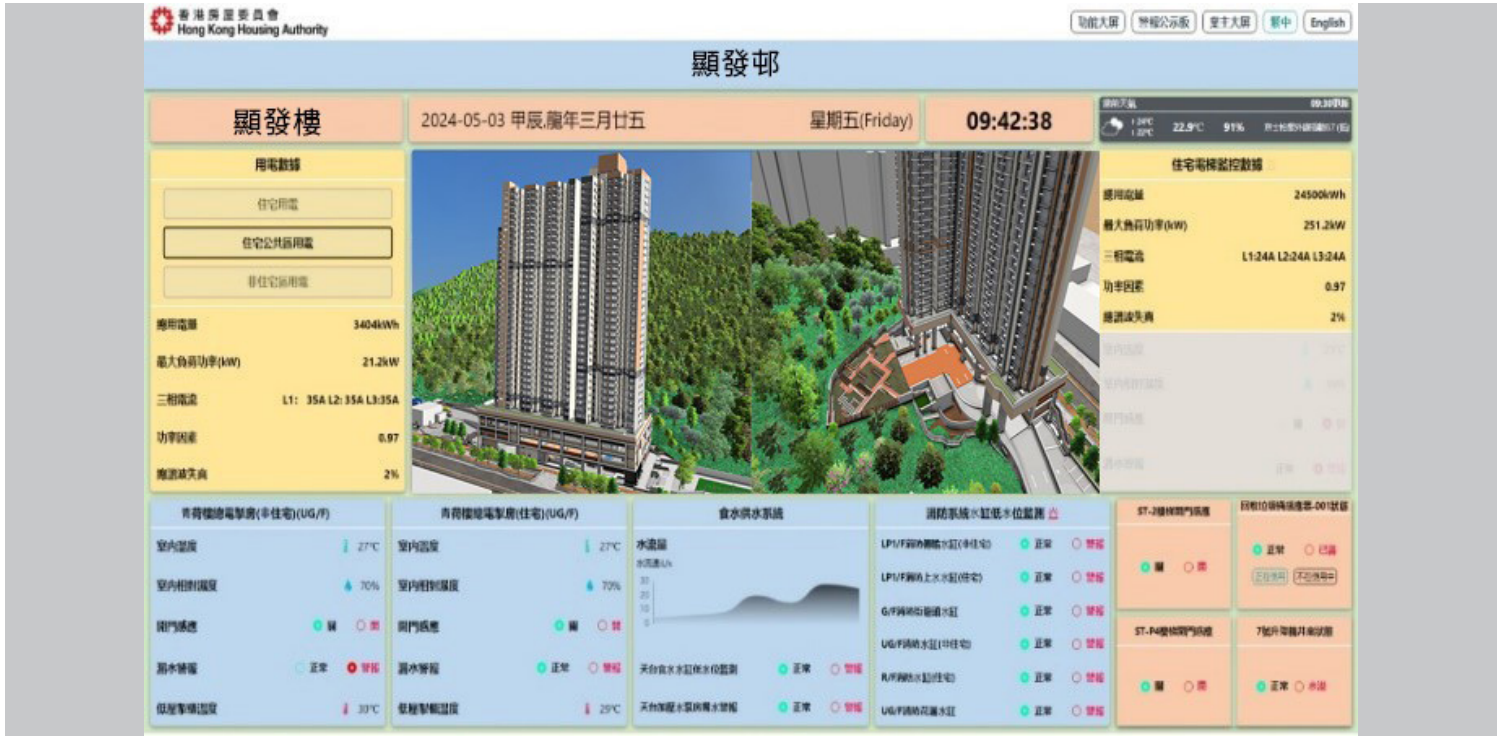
香港房屋委員會
Hong Kong Housing Authority

功能大屏 警報公示板 安主大屏 繁中 English

顯發邨

顯發樓

2024-05-03 甲辰.龍年三月廿五

星期五(Friday)

09:42:38

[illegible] 09:30 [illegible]
22.9°C 91%

用電數據

住宅用電

住宅公共區用電

非住宅區用電

總用電量 3404kWh

最大負荷功率(kW) 21.2kW

三相電流 L1: 35A L2: 35A L3:35A

功率因素 0.97

總諧波失真 2%

住宅電梯監控數據

總用電量 24500kWh

最大負荷功率(kW) 251.2kW

三相電流 L1:24A L2:24A L3:24A

功率因素 0.97

總諧波失真 2%

青荷樓總電掣房(非住宅)(UG/F)

室內溫度 27°C

室內相對濕度 70%

開門感應 關 開

漏水警報 正常 警報

低壓掣櫃溫度 30°C

青荷樓總電掣房(住宅)(UG/F)

室內溫度 27°C

室內相對濕度 70%

開門感應 關 開

漏水警報 正常 警報

低壓掣櫃溫度 25°C

食水供水系統

水流量

天台食水水缸供水位監測 正常 警報

天台屋水泵房漏水警報 正常 警報

消防系統水缸低水位監測

LP1/F消防噴淋水缸(非住宅) 正常 警報

LP1/F消防上水水缸(住宅) 正常 警報

G/F消防街喉水缸 正常 警報

UG/F消防水缸(非住宅) 正常 警報

R/F消防水缸(住宅) 正常 警報

UG/F消防花灑水缸 正常 警報

ST-2樓梯開門感應

關 開

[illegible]

正常 已滿

ST-P4樓梯開門感應

關 開

7號升降機井底狀態

正常 水浸